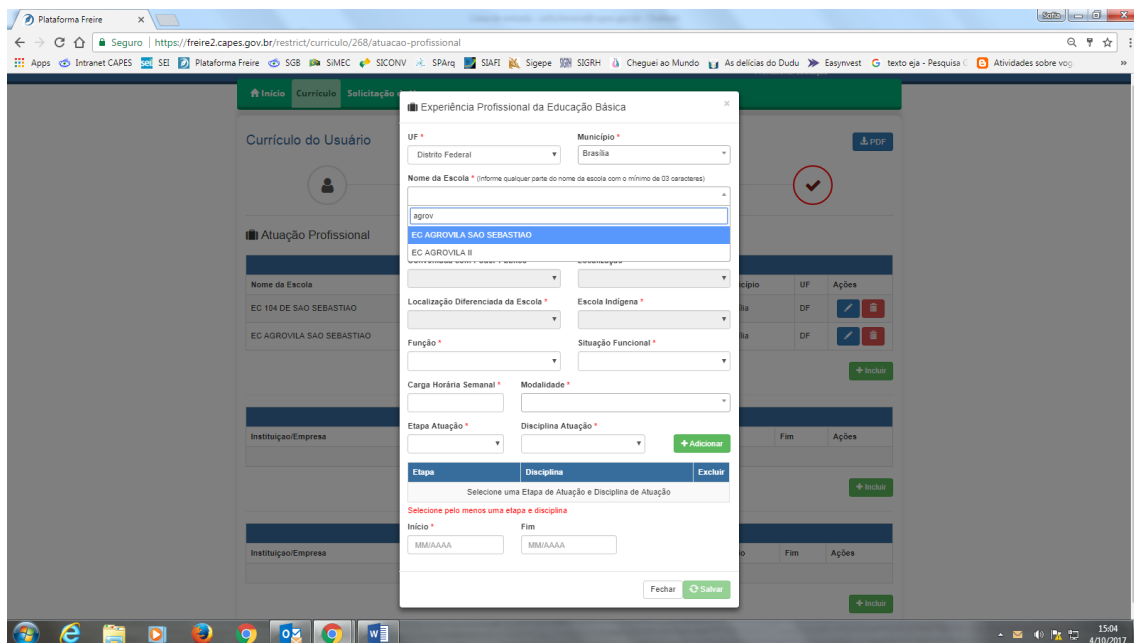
Plataforma Freire ×

Seguro | https://freire2.capes.gov.br/restrict/curriculo/268/atuacao-profissional

Apps Intranet CAPES SEI Plataforma Freire SGB SiMEC SICONV SPArq SIAFI Sigepe SIGRH Cheguei ao Mundo As delícias do Dudu Easynvest texto eja - Pesquisa Atividades sobre vog »

Início Currículo Solicitação

Currículo do Usuário

PDF

Atuação Profissional

| Nome da Escola | | | | UF | Ações |
|---|---|---|---|---|---|
| EC 104 DE SAO SEBASTIAO | | | | DF | |
| EC AGROVILA SAO SEBASTIAO | | | | DF | |

+ Incluir

| Instituiçao/Empresa | | Fim | Ações |
|---|---|---|---|

+ Incluir

| Instituiçao/Empresa | | Fim | Ações |
|---|---|---|---|

+ Incluir

Experiência Profissional da Educação Básica ×

UF *
Distrito Federal

Município *
Brasília

Nome da Escola * (Informe qualquer parte do nome da escola com o mínimo de 03 caracteres)

agrov

EC AGROVILA SAO SEBASTIAO
EC AGROVILA II

Conveniada com Poder Público
Localização

Localização Diferenciada da Escola *
Escola Indígena *

Função *
Situação Funcional *

Carga Horária Semanal *
Modalidade *

Etapa Atuação *
Disciplina Atuação *
+ Adicionar

| Etapa | Disciplina | Excluir |
|---|---|---|
| Selecione uma Etapa de Atuação e Disciplina de Atuação | | |

Selecione pelo menos uma etapa e disciplina

Início *
MM/AAAA
Fim
MM/AAAA

Fechar Salvar

15:04
4/10/2017